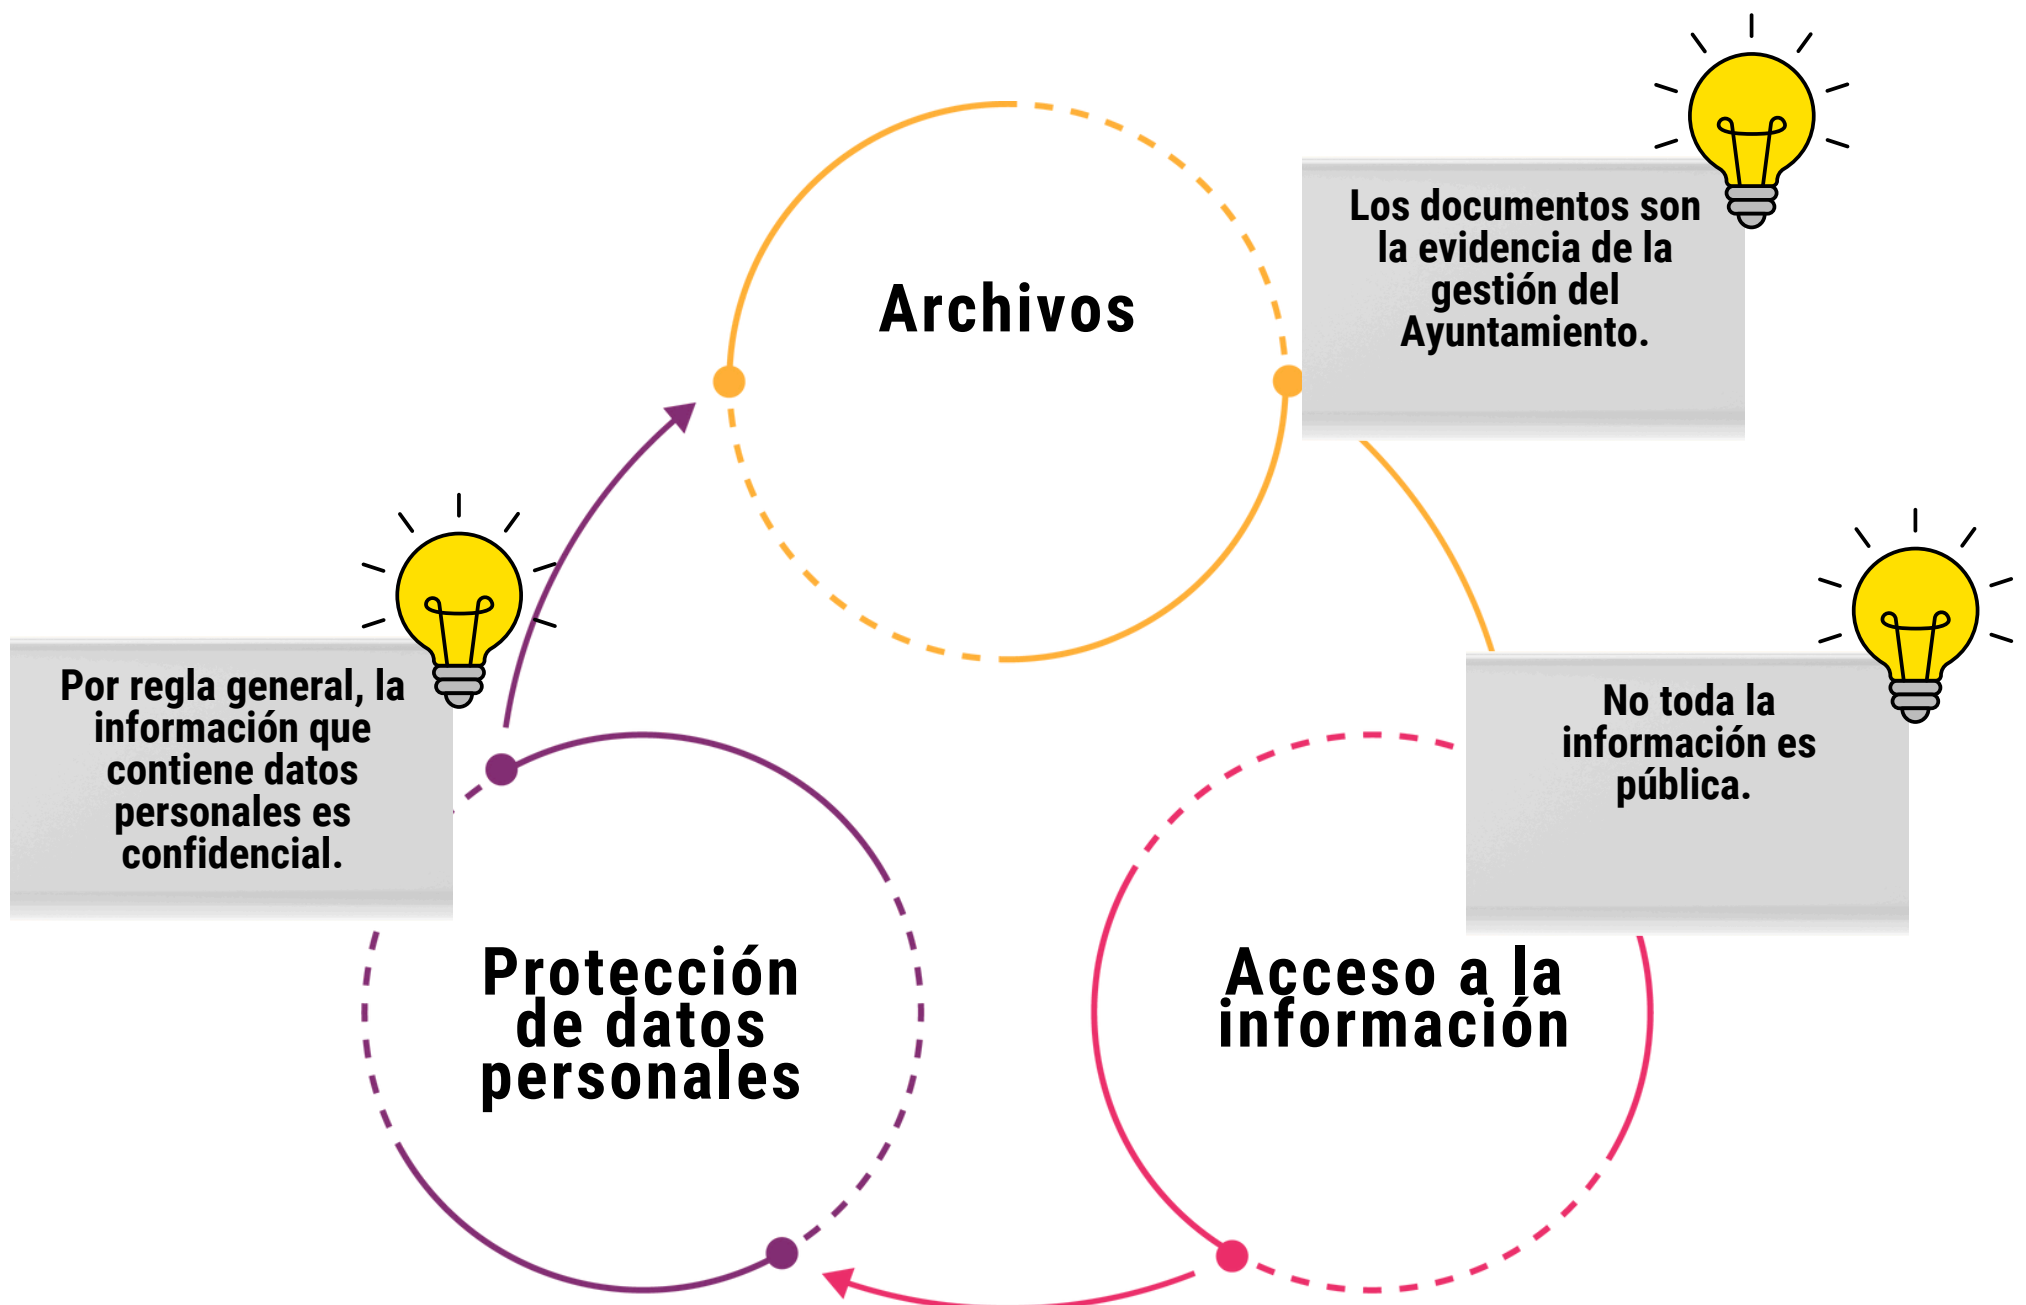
Archivos

Los documentos son la evidencia de la gestión del Ayuntamiento.

Por regla general, la información que contiene datos personales es confidencial.

No toda la información es pública.

Protección de datos personales

Acceso a la información